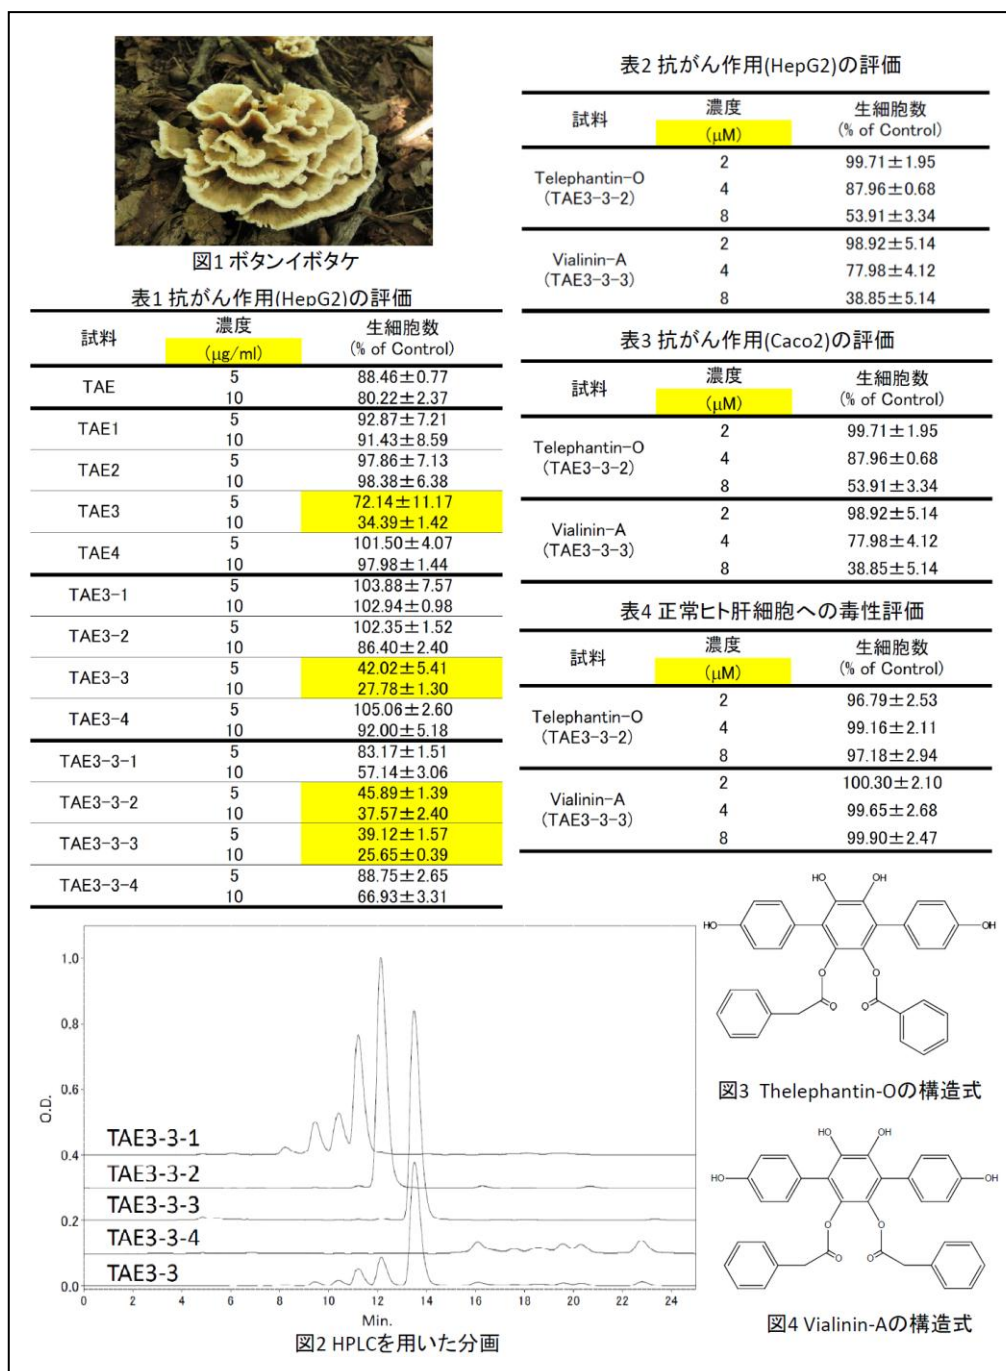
図1 ボタンイボタケ

表1 抗がん作用(HepG2)の評価

| 試料 | 濃度 (μg/ml) | 生細胞数 (% of Control) |
|---|---|---|
| TAE | 5 | 88.46±0.77 |
| | 10 | 80.22±2.37 |
| TAE1 | 5 | 92.87±7.21 |
| | 10 | 91.43±8.59 |
| TAE2 | 5 | 97.86±7.13 |
| | 10 | 98.38±6.38 |
| TAE3 | 5 | 72.14±11.17 |
| | 10 | 34.39±1.42 |
| TAE4 | 5 | 101.50±4.07 |
| | 10 | 97.98±1.44 |
| TAE3-1 | 5 | 103.88±7.57 |
| | 10 | 102.94±0.98 |
| TAE3-2 | 5 | 102.35±1.52 |
| | 10 | 86.40±2.40 |
| TAE3-3 | 5 | 42.02±5.41 |
| | 10 | 27.78±1.30 |
| TAE3-4 | 5 | 105.06±2.60 |
| | 10 | 92.00±5.18 |
| TAE3-3-1 | 5 | 83.17±1.51 |
| | 10 | 57.14±3.06 |
| TAE3-3-2 | 5 | 45.89±1.39 |
| | 10 | 37.57±2.40 |
| TAE3-3-3 | 5 | 39.12±1.57 |
| | 10 | 25.65±0.39 |
| TAE3-3-4 | 5 | 88.75±2.65 |
| | 10 | 66.93±3.31 |

表2 抗がん作用(HepG2)の評価

| 試料 | 濃度 (μM) | 生細胞数 (% of Control) |
|---|---|---|
| Telephantin-O (TAE3-3-2) | 2 | 99.71±1.95 |
| | 4 | 87.96±0.68 |
| | 8 | 53.91±3.34 |
| Vialinin-A (TAE3-3-3) | 2 | 98.92±5.14 |
| | 4 | 77.98±4.12 |
| | 8 | 38.85±5.14 |

表3 抗がん作用(Caco2)の評価

| 試料 | 濃度 (μM) | 生細胞数 (% of Control) |
|---|---|---|
| Telephantin-O (TAE3-3-2) | 2 | 99.71±1.95 |
| | 4 | 87.96±0.68 |
| | 8 | 53.91±3.34 |
| Vialinin-A (TAE3-3-3) | 2 | 98.92±5.14 |
| | 4 | 77.98±4.12 |
| | 8 | 38.85±5.14 |

表4 正常ヒト肝細胞への毒性評価

| 試料 | 濃度 (μM) | 生細胞数 (% of Control) |
|---|---|---|
| Telephantin-O (TAE3-3-2) | 2 | 96.79±2.53 |
| | 4 | 99.16±2.11 |
| | 8 | 97.18±2.94 |
| Vialinin-A (TAE3-3-3) | 2 | 100.30±2.10 |
| | 4 | 99.65±2.68 |
| | 8 | 99.90±2.47 |

O.D.
1.0
0.8
0.6
0.4
0.2
0.0
TAE3-3-1
TAE3-3-2
TAE3-3-3
TAE3-3-4
TAE3-3
0 2 4 6 8 10 12 14 16 18 20 22 24
Min.
図2 HPLCを用いた分画

HO OH
HO OH
図3 Thelephantin-Oの構造式

HO OH
HO OH
図4 Vialinin-Aの構造式